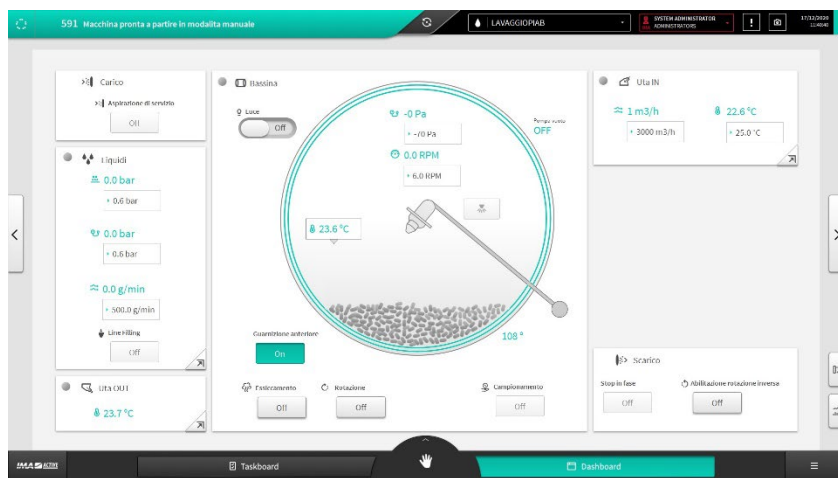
591 Macchina pronta a partire in modalità manuale

LAVAGGIOPIAB

SYSTEM ADMINISTRATOR
ADMINISTRATORS

17/12/2020
11:40:40

Carico

Aspirazione di servizio

Off

Liquidi

0.0 bar

0.6 bar

0.0 bar

0.6 bar

0.0 g/min

500.0 g/min

Line Filling

Off

Uta OUT

23.7 °C

Bassina

Luce

Off

-0 Pa

-70 Pa

Pompa vuoto
OFF

0.0 RPM

6.0 RPM

23.6 °C

108 °

Guarnizione anteriore

On

Essiccamento

Off

Rotazione

Off

Campionamento

Off

Uta IN

1 m3/h

3000 m3/h

22.6 °C

25.0 °C

Scarico

Stop in fase

Off

Abilitazione rotazione inversa

Off

IMA ACTIVE

Taskboard

Dashboard